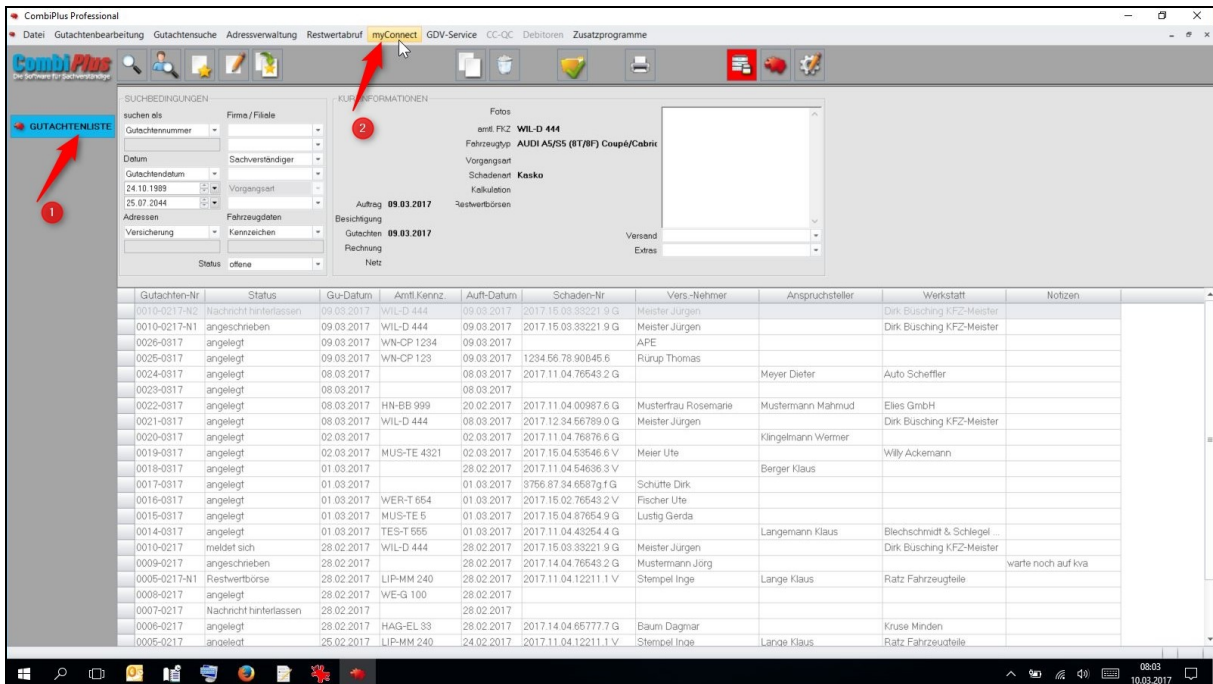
CombiPlus Professional

Datei Gutachtenbearbeitung Gutachtensuche Adressverwaltung Restwertabruf myConnect GDV-Service CC-QC Debitoren Zusatzprogramme

CombiPlus
Die Software für Sachverständige

GUTACHTENLISTE

SUCHBEDINGUNGEN
suchen als
Gutachtennummer
Firma / Filiale
Datum
Sachverständiger
Gutachtendatum
24.10.1989
Vorgangsart
25.07.2044
Adressen
Fahrzeugdaten
Versicherung
Kennzeichen
Status offene

KURZINFORMATIONEN
Fotos
amtl. FKZ WIL-D 444
Fahrzeugtyp AUDI A5/S5 (8T/8F) Coupé/Cabrio
Vorgangsart
Schadenart Kasko
Kalkulation
Auftrag 09.03.2017
Restwertbörsen
Besichtigung
Gutachten 09.03.2017
Rechnung
Netz
Versand
Extras

| Gutachten-Nr | Status | Gu-Datum | Amtl.Kennz. | Auft-Datum | Schaden-Nr | Vers.-Nehmer | Anspruchsteller | Werkstatt | Notizen |
|---|---|---|---|---|---|---|---|---|---|
| 0010-0217-N2 | Nachricht hinterlassen | 09.03.2017 | WIL-D 444 | 09.03.2017 | 2017.15.03.33221.9 G | Meister Jürgen | | Dirk Büsching KFZ-Meister | |
| 0010-0217-N1 | angeschrieben | 09.03.2017 | WIL-D 444 | 09.03.2017 | 2017.15.03.33221.9 G | Meister Jürgen | | Dirk Büsching KFZ-Meister | |
| 0026-0317 | angelegt | 09.03.2017 | WN-CP 1234 | 09.03.2017 | | APE | | | |
| 0025-0317 | angelegt | 09.03.2017 | WN-CP 123 | 09.03.2017 | 1234.56.78.90845.6 | Rürup Thomas | | | |
| 0024-0317 | angelegt | 08.03.2017 | | 08.03.2017 | 2017.11.04.76543.2 G | | Meyer Dieter | Auto Scheffler | |
| 0023-0317 | angelegt | 08.03.2017 | | 08.03.2017 | | | | | |
| 0022-0317 | angelegt | 08.03.2017 | HN-BB 999 | 20.02.2017 | 2017.11.04.00987.6 G | Musterfrau Rosemarie | Mustermann Mahmud | Elies GmbH | |
| 0021-0317 | angelegt | 08.03.2017 | WIL-D 444 | 08.03.2017 | 2017.12.34.56789.0 G | Meister Jürgen | | Dirk Büsching KFZ-Meister | |
| 0020-0317 | angelegt | 02.03.2017 | | 02.03.2017 | 2017.11.04.76876.6 G | | Klingelmann Wermer | | |
| 0019-0317 | angelegt | 02.03.2017 | MUS-TE 4321 | 02.03.2017 | 2017.15.04.53546.6 V | Meier Ute | | Willy Ackemann | |
| 0018-0317 | angelegt | 01.03.2017 | | 28.02.2017 | 2017.11.04.54636.3 V | | Berger Klaus | | |
| 0017-0317 | angelegt | 01.03.2017 | | 01.03.2017 | 3756.87.34.6587g.f G | Schütte Dirk | | | |
| 0016-0317 | angelegt | 01.03.2017 | WER-T 654 | 01.03.2017 | 2017.15.02.76543.2 V | Fischer Ute | | | |
| 0015-0317 | angelegt | 01.03.2017 | MUS-TE 5 | 01.03.2017 | 2017.15.04.87654.9 G | Lustig Gerda | | | |
| 0014-0317 | angelegt | 01.03.2017 | TES-T 555 | 01.03.2017 | 2017.11.04.43254.4 G | | Langemann Klaus | Blechschmidt & Schlegel ... | |
| 0010-0217 | meldet sich | 28.02.2017 | WIL-D 444 | 28.02.2017 | 2017.15.03.33221.9 G | Meister Jürgen | | Dirk Büsching KFZ-Meister | |
| 0009-0217 | angeschrieben | 28.02.2017 | | 28.02.2017 | 2017.14.04.76543.2 G | Mustermann Jörg | | | warte noch auf kva |
| 0005-0217-N1 | Restwertbörse | 28.02.2017 | LIP-MM 240 | 28.02.2017 | 2017.11.04.12211.1 V | Stempel Inge | Lange Klaus | Ratz Fahrzeugteile | |
| 0008-0217 | angelegt | 28.02.2017 | WE-G 100 | 28.02.2017 | | | | | |
| 0007-0217 | Nachricht hinterlassen | 28.02.2017 | | 28.02.2017 | | | | | |
| 0006-0217 | angelegt | 28.02.2017 | HAG-EL 33 | 28.02.2017 | 2017.14.04.65777.7 G | Baum Dagmar | | Kruse Minden | |
| 0005-0217 | angelegt | 25.02.2017 | LIP-MM 240 | 24.02.2017 | 2017.11.04.12211.1 V | Stempel Inge | Lange Klaus | Ratz Fahrzeugteile | |

1
2

08:03
10.03.2017